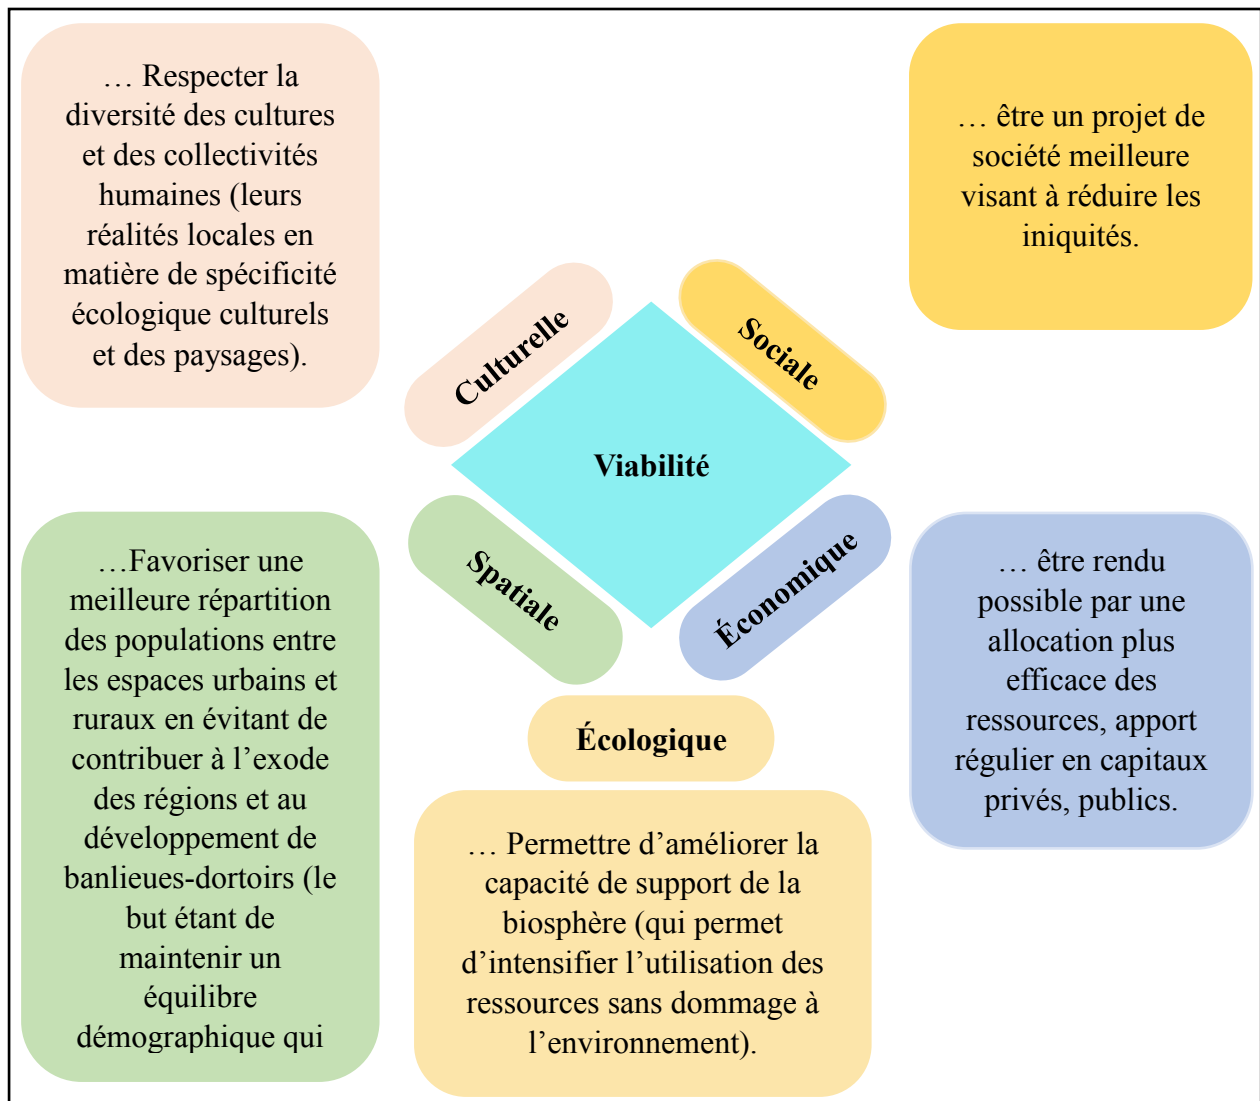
… Respecter la diversité des cultures et des collectivités humaines (leurs réalités locales en matière de spécificité écologique culturels et des paysages).

… être un projet de société meilleure visant à réduire les iniquités.

Culturelle

Sociale

Viabilité

Spatiale

Économique

…Favoriser une meilleure répartition des populations entre les espaces urbains et ruraux en évitant de contribuer à l'exode des régions et au développement de banlieues-dortoirs (le but étant de maintenir un équilibre démographique qui

… être rendu possible par une allocation plus efficace des ressources, apport régulier en capitaux privés, publics.

Écologique

… Permettre d'améliorer la capacité de support de la biosphère (qui permet d'intensifier l'utilisation des ressources sans dommage à l'environnement).